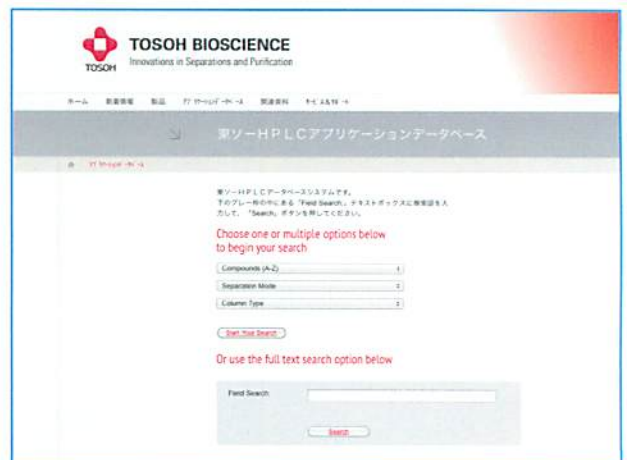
TOSOH BIOSCIENCE
Innovations in Separations and Purification
TOSOH

ホーム　新着情報　製品　アプリケーションデータベース　関連資料　サービス＆サポート

東ソーＨＰＬＣアプリケーションデータベース

アプリケーションデータベース

東ソーＨＰＬＣデータベースシステムです。
下のグレー枠の中にある「Field Search」テキストボックスに検索語を入力して、「Search」ボタンを押してください。

Choose one or multiple options below to begin your search

Compounds (A-Z)

Separation Mode

Column Type

Start Your Search

Or use the full text search option below

Field Search

Search